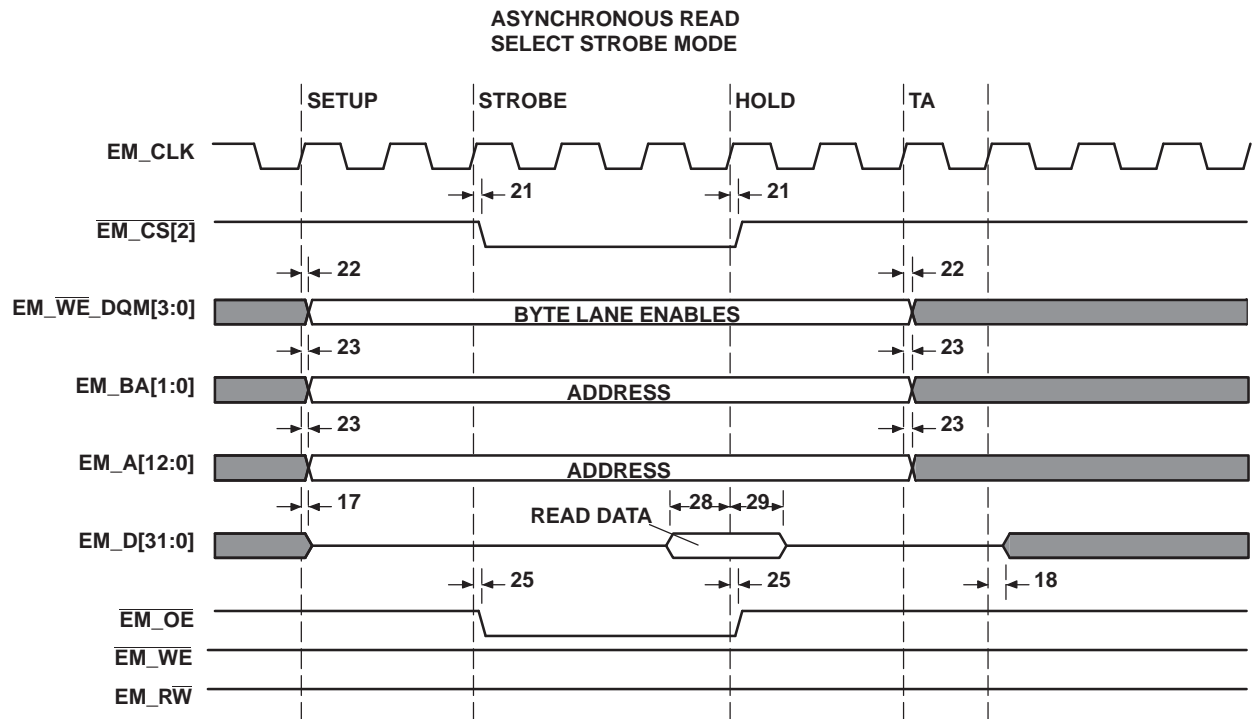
ASYNCHRONOUS READ
SELECT STROBE MODE

SETUP
STROBE
HOLD
TA

EM_CLK

21
21

$\overline{EM\_CS[2]}$

22
22

EM_$\overline{WE}$_DQM[3:0]
BYTE LANE ENABLES

23
23

EM_BA[1:0]
ADDRESS

23
23

EM_A[12:0]
ADDRESS

17
28
29
READ DATA

EM_D[31:0]

25
25
18

$\overline{EM\_OE}$

$\overline{EM\_WE}$

EM_R$\overline{W}$